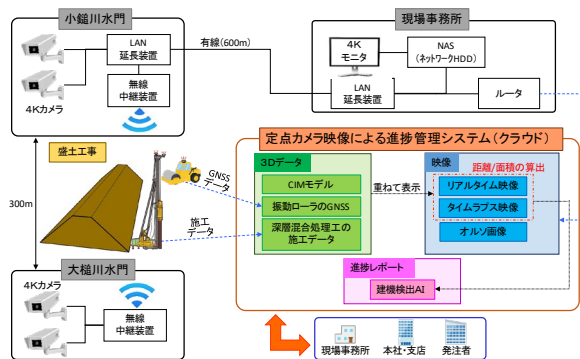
小鎚川水門

LAN
延長装置

無線
中継装置

4Kカメラ

有線（600m）

現場事務所

4K
モニタ

NAS
（ネットワークHDD）

LAN
延長装置

ルータ

盛土工事

GNSS
データ

施工
データ

300m

大槌川水門

4Kカメラ

無線
中継装置

定点カメラ映像による進捗管理システム（クラウド）

3Dデータ

CIMモデル

振動ローラのGNSS

深層混合処理工の
施工データ

重ねて表示

映像

距離/面積の算出

リアルタイム映像

タイムラプス映像

オルソ画像

進捗レポート

建機検出AI

現場事務所

本社･支店

発注者